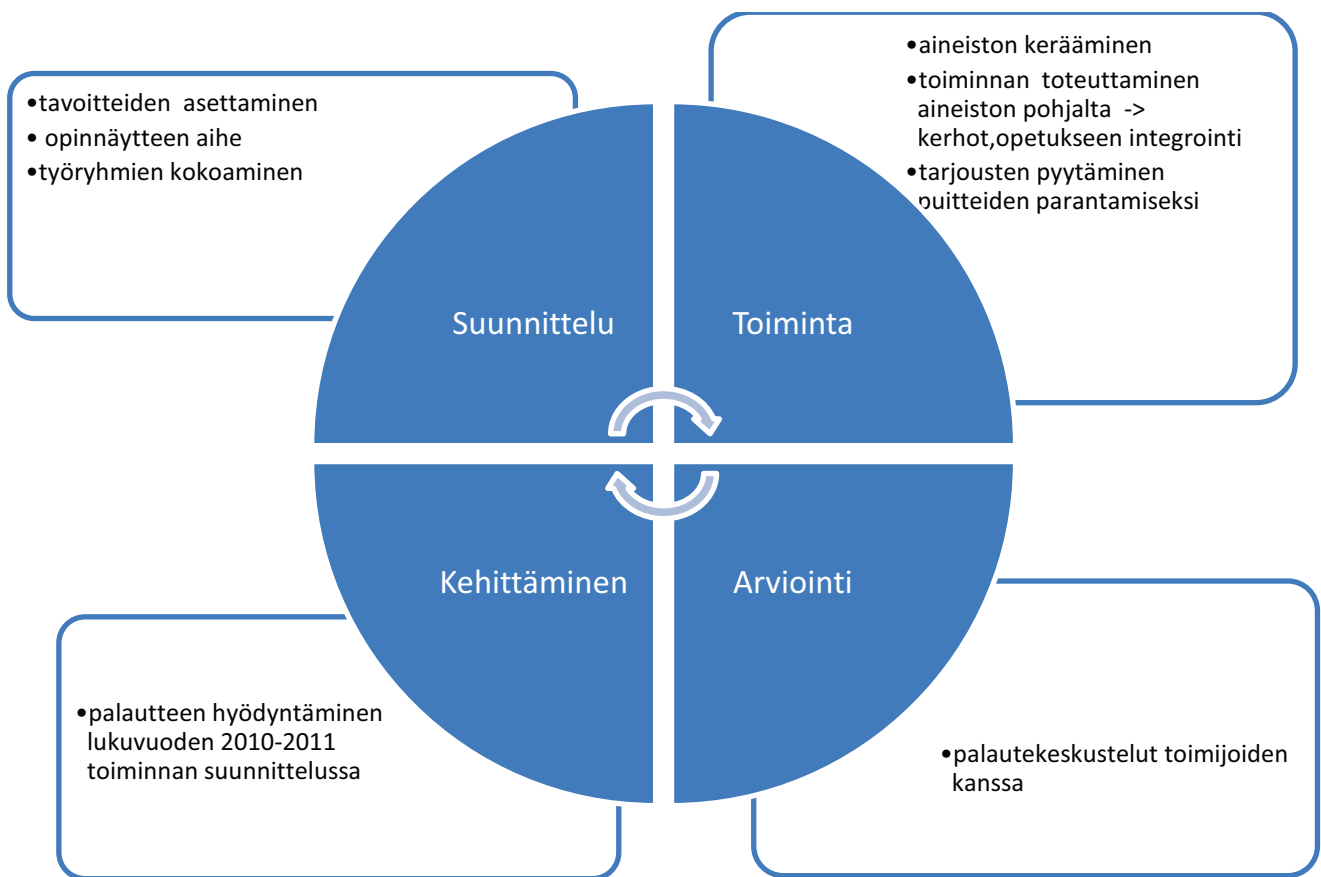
•tavoitteiden asettaminen
• opinnäytteen aihe
•työryhmien kokoaminen

•aineiston kerääminen
•toiminnan toteuttaminen aineiston pohjalta -> kerhot,opetukseen integrointi
•tarjousten pyytäminen puitteiden parantamiseksi

Suunnittelu

Toiminta

Kehittäminen

Arviointi

•palautteen hyödyntäminen lukuvuoden 2010-2011 toiminnan suunnittelussa

•palautekeskustelut toimijoiden kanssa